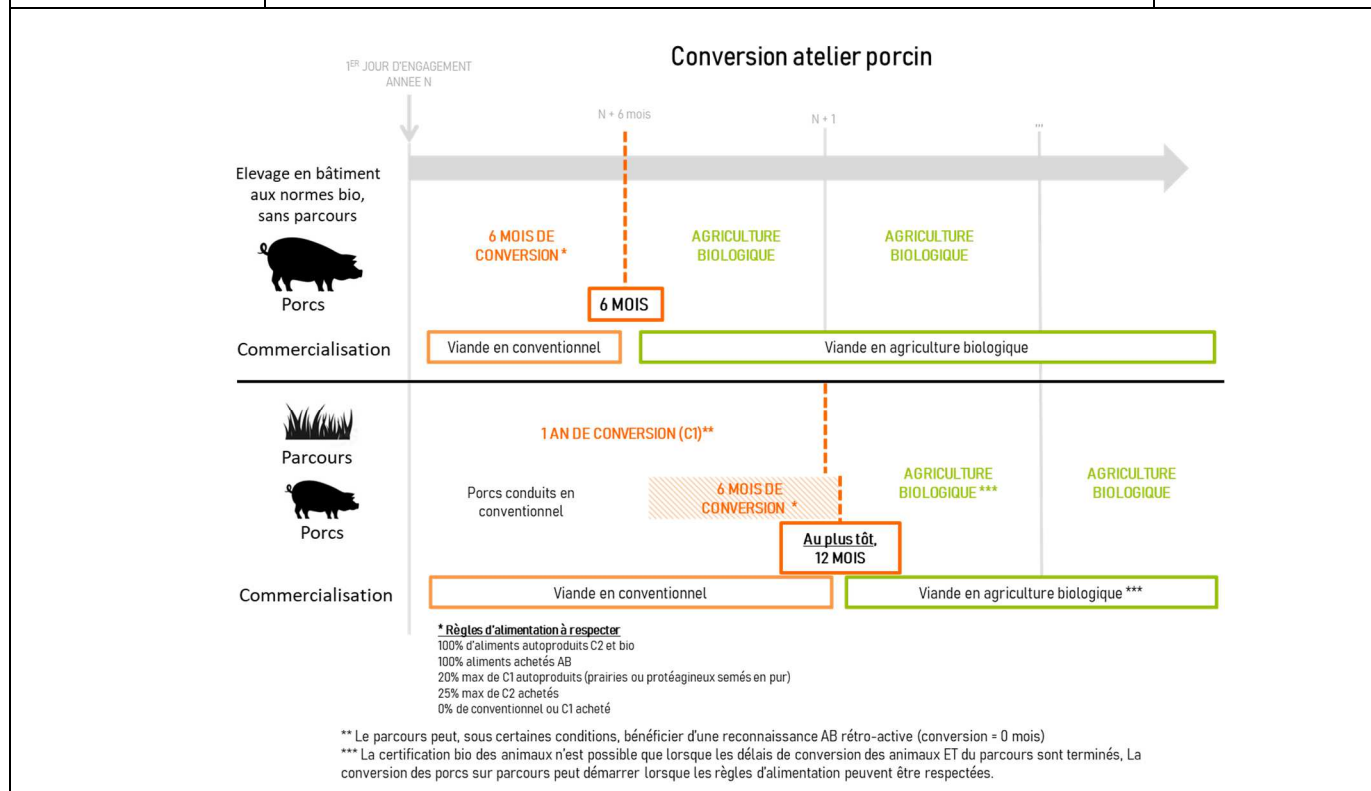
Conversion atelier porcin

1ER JOUR D'ENGAGEMENT ANNEE N

N + 6 mois

N + 1

...

Elevage en bâtiment aux normes bio, sans parcours

Porcs

6 MOIS DE CONVERSION *

AGRICULTURE BIOLOGIQUE

AGRICULTURE BIOLOGIQUE

6 MOIS

Commercialisation

Viande en conventionnel

Viande en agriculture biologique

Parcours

Porcs

1 AN DE CONVERSION (C1)**

Porcs conduits en conventionnel

6 MOIS DE CONVERSION *

AGRICULTURE BIOLOGIQUE ***

AGRICULTURE BIOLOGIQUE

Au plus tôt, 12 MOIS

Commercialisation

Viande en conventionnel

Viande en agriculture biologique ***

* Règles d'alimentation à respecter
100% d'aliments autoproduits C2 et bio
100% aliments achetés AB
20% max de C1 autoproduits (prairies ou protéagineux semés en pur)
25% max de C2 achetés
0% de conventionnel ou C1 acheté

** Le parcours peut, sous certaines conditions, bénéficier d'une reconnaissance AB rétro-active (conversion = 0 mois)
*** La certification bio des animaux n'est possible que lorsque les délais de conversion des animaux ET du parcours sont terminés, La conversion des porcs sur parcours peut démarrer lorsque les règles d'alimentation peuvent être respectées.